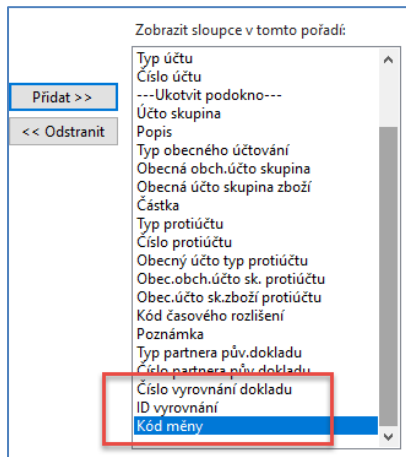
Zobrazit sloupce v tomto pořadí:

Přidat >>

<< Odstranit

Typ účtu
Číslo účtu
---Ukotvit podokno---
Účto skupina
Popis
Typ obecného účtování
Obecná obch.účto skupina
Obecná účto skupina zboží
Částka
Typ protiúčtu
Číslo protiúčtu
Obecný účto typ protiúčtu
Obec.obch.účto sk. protiúčtu
Obec.účto sk.zboží protiúčtu
Kód časového rozlišení
Poznámka
Typ partnera pův.dokladu
Číslo partnera pův.dokladu
Číslo vyrovnání dokladu
ID vyrovnání
Kód měny